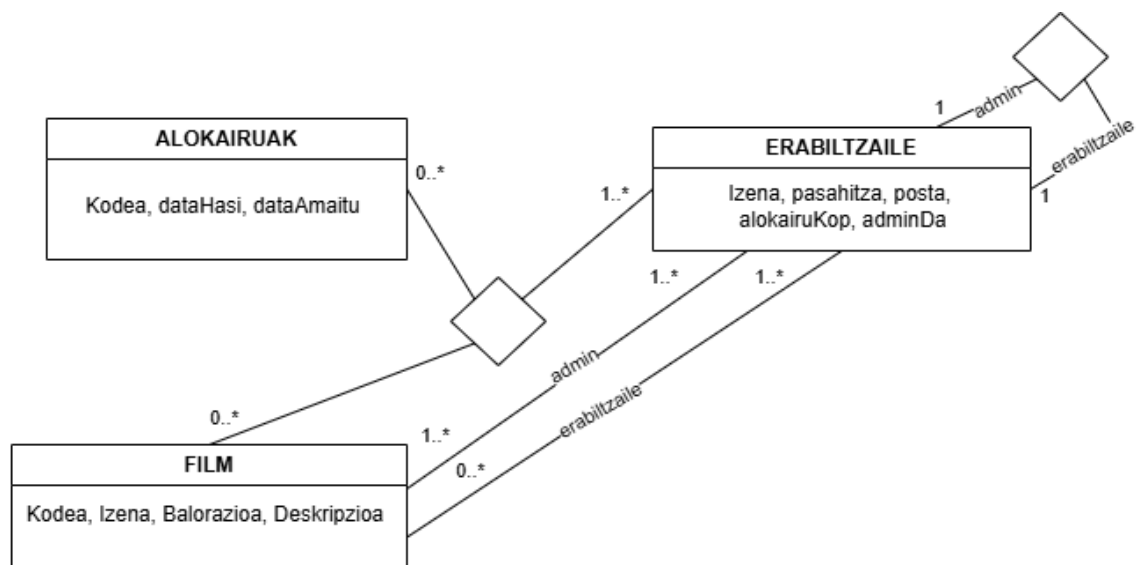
ALOKAIRUAK

Kodea, dataHasi, dataAmaitu

0..*

1..*

ERABILTZAILE

Izena, pasahitza, posta, alokairuKop, adminDa

1

admin

erabiltzaile

1

1..*

1..*

admin

erabiltzaile

0..*

1..*

0..*

FILM

Kodea, Izena, Balorazioa, Deskripzioa